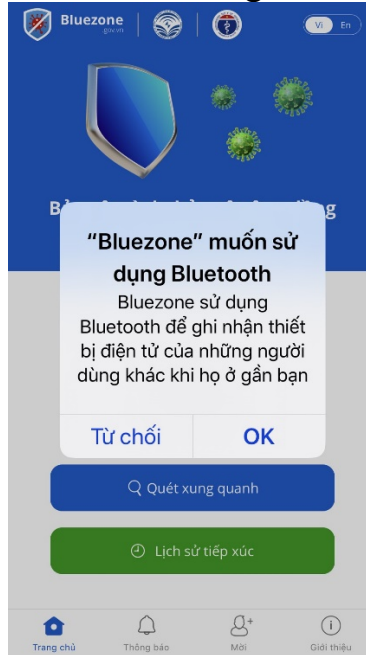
Bluezone .gov.vn

Vi En

B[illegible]g

"Bluezone" muốn sử dụng Bluetooth

Bluezone sử dụng Bluetooth để ghi nhận thiết bị điện tử của những người dùng khác khi họ ở gần bạn

Từ chối

OK

Quét xung quanh

Lịch sử tiếp xúc

Trang chủ

Thông báo

Mời

Giới thiệu